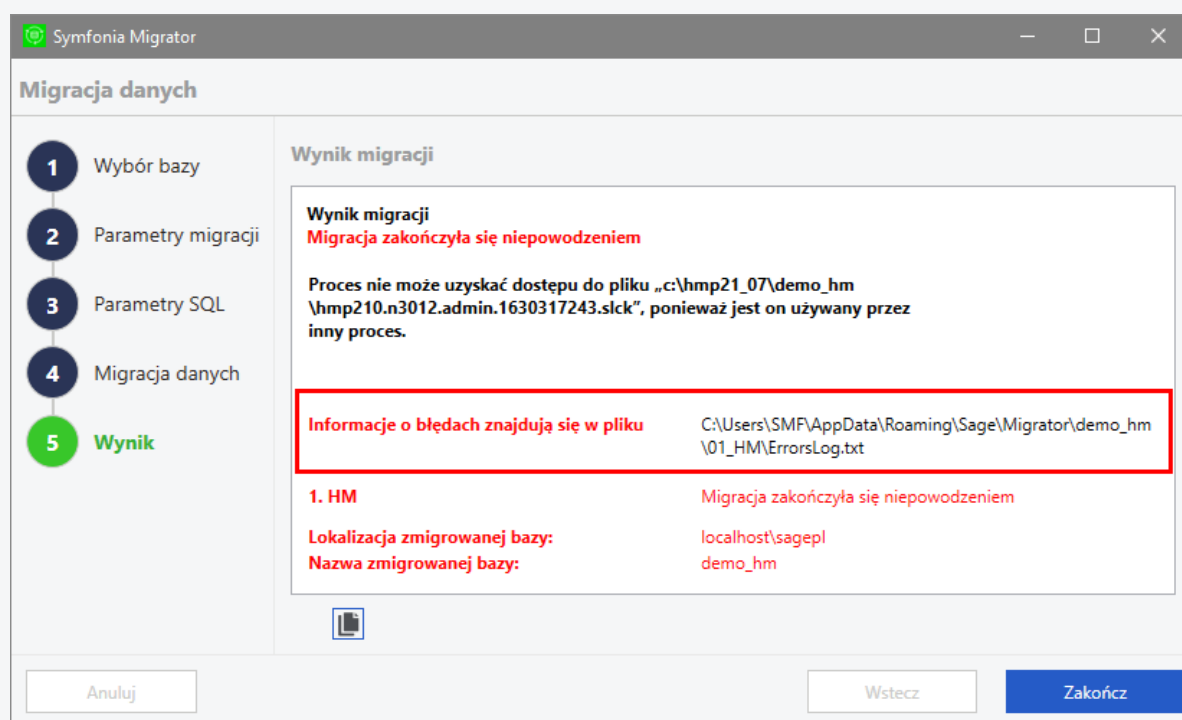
Symfonia Migrator

Migracja danych

1 Wybór bazy
2 Parametry migracji
3 Parametry SQL
4 Migracja danych
5 Wynik

Wynik migracji

Wynik migracji
Migracja zakończyła się niepowodzeniem

Proces nie może uzyskać dostępu do pliku „c:\hmp21_07\demo_hm \hmp210.n3012.admin.1630317243.slck", ponieważ jest on używany przez inny proces.

| | |
|---|---|
| Informacje o błędach znajdują się w pliku | C:\Users\SMF\AppData\Roaming\Sage\Migrator\demo_hm \01_HM\ErrorsLog.txt |
| 1. HM | Migracja zakończyła się niepowodzeniem |
| Lokalizacja zmigrowanej bazy: | localhost\sagepl |
| Nazwa zmigrowanej bazy: | demo_hm |

Anuluj

Wstecz

Zakończ